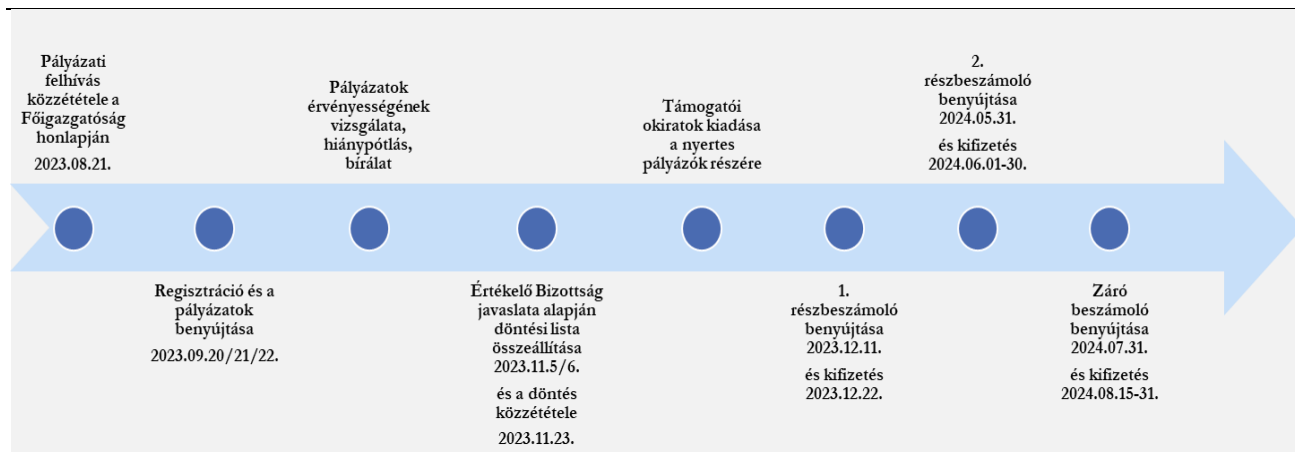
Pályázati felhívás közzététele a Főigazgatóság honlapján

2023.08.21.

Pályázatok érvényességének vizsgálata, hiánypótlás, bírálat

Támogatói okiratok kiadása a nyertes pályázók részére

2. részbeszámoló benyújtása 2024.05.31.

és kifizetés 2024.06.01-30.

Regisztráció és a pályázatok benyújtása

2023.09.20/21/22.

Értékelő Bizottság javaslata alapján döntési lista összeállítása 2023.11.5/6.

és a döntés közzététele

2023.11.23.

1. részbeszámoló benyújtása 2023.12.11.

és kifizetés 2023.12.22.

Záró beszámoló benyújtása 2024.07.31.

és kifizetés 2024.08.15-31.